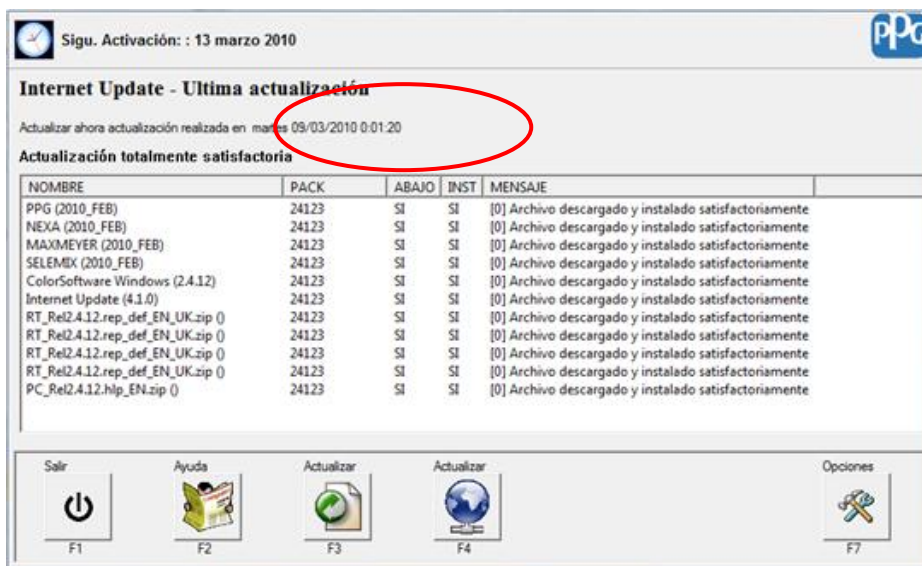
Sigu. Activación: : 13 marzo 2010

PPG

Internet Update - Ultima actualización

Actualizar ahora actualización realizada en martes 09/03/2010 0:01:20

Actualización totalmente satisfactoria

| NOMBRE | PACK | ABAJO | INST | MENSAJE |
|---|---|---|---|---|
| PPG (2010_FEB) | 24123 | SI | SI | [0] Archivo descargado y instalado satisfactoriamente |
| NEXA (2010_FEB) | 24123 | SI | SI | [0] Archivo descargado y instalado satisfactoriamente |
| MAXMEYER (2010_FEB) | 24123 | SI | SI | [0] Archivo descargado y instalado satisfactoriamente |
| SELEMIX (2010_FEB) | 24123 | SI | SI | [0] Archivo descargado y instalado satisfactoriamente |
| ColorSoftware Windows (2.4.12) | 24123 | SI | SI | [0] Archivo descargado y instalado satisfactoriamente |
| Internet Update (4.1.0) | 24123 | SI | SI | [0] Archivo descargado y instalado satisfactoriamente |
| RT_Rel2.4.12.rep_def_EN_UK.zip () | 24123 | SI | SI | [0] Archivo descargado y instalado satisfactoriamente |
| RT_Rel2.4.12.rep_def_EN_UK.zip () | 24123 | SI | SI | [0] Archivo descargado y instalado satisfactoriamente |
| RT_Rel2.4.12.rep_def_EN_UK.zip () | 24123 | SI | SI | [0] Archivo descargado y instalado satisfactoriamente |
| RT_Rel2.4.12.rep_def_EN_UK.zip () | 24123 | SI | SI | [0] Archivo descargado y instalado satisfactoriamente |
| PC_Rel2.4.12.hlp_EN.zip () | 24123 | SI | SI | [0] Archivo descargado y instalado satisfactoriamente |

Salir
F1

Ayuda
F2

Actualizar
F3

Actualizar
F4

Opciones
F7